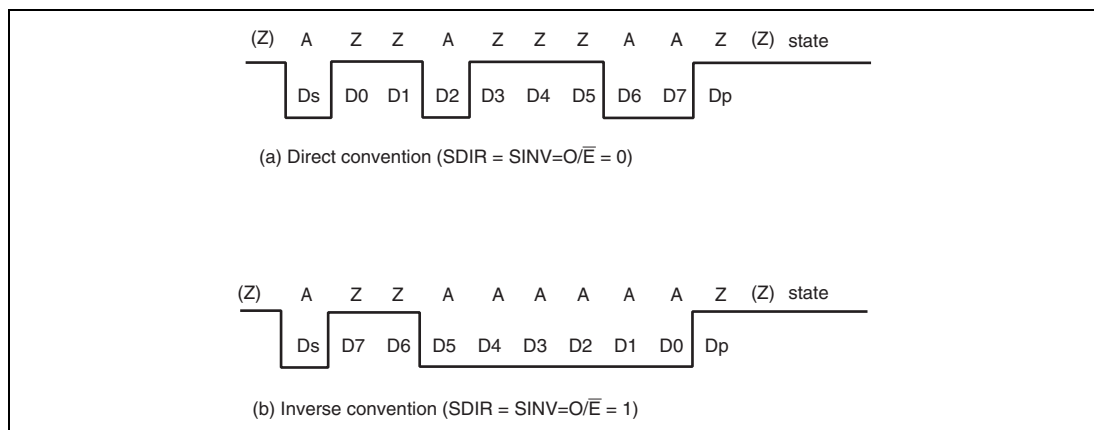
(Z) A Z Z A Z Z Z A A Z (Z) state

Ds D0 D1 D2 D3 D4 D5 D6 D7 Dp

(a) Direct convention (SDIR = SINV=O/$\overline{E}$ = 0)

(Z) A Z Z A A A A A A Z (Z) state

Ds D7 D6 D5 D4 D3 D2 D1 D0 Dp

(b) Inverse convention (SDIR = SINV=O/$\overline{E}$ = 1)